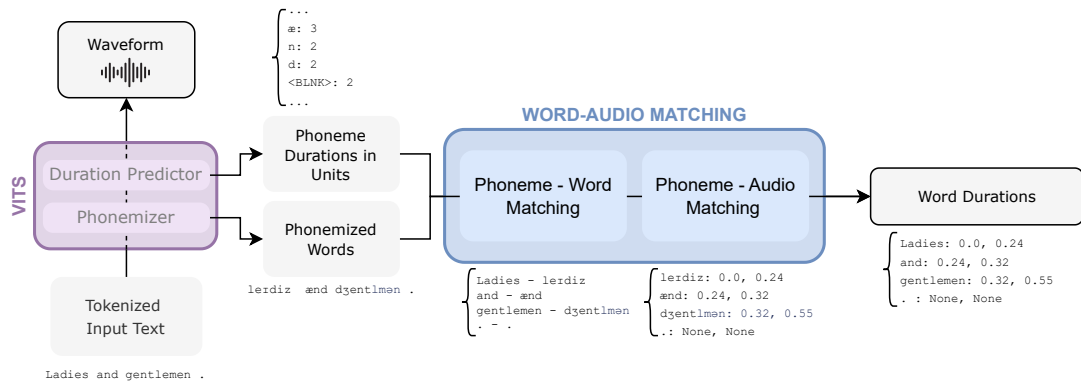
Waveform

...
æ: 3
n: 2
d: 2
<BLNK>: 2
...

WORD-AUDIO MATCHING

VITS

Duration Predictor

Phonemizer

Phoneme Durations in Units

Phonemized Words

Phoneme - Word Matching

Phoneme - Audio Matching

Word Durations

Tokenized Input Text

lerdiz ænd dʒentlmən .

Ladies - lerdiz
and - ænd
gentlemen - dʒentlmən
. - .

lerdiz: 0.0, 0.24
ænd: 0.24, 0.32
dʒentlmən: 0.32, 0.55
.: None, None

Ladies: 0.0, 0.24
and: 0.24, 0.32
gentlemen: 0.32, 0.55
. : None, None

Ladies and gentlemen .